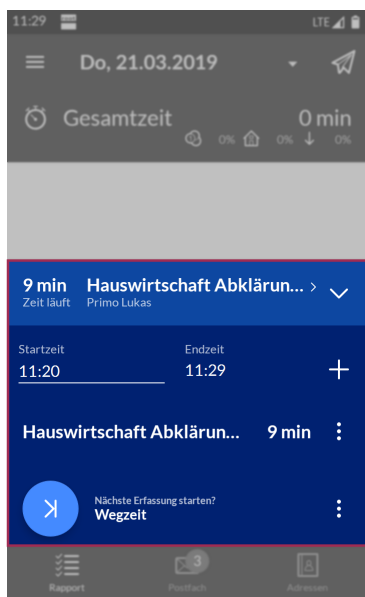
11:29 LTE

Do, 21.03.2019

Gesamtzeit 0 min
0% 0% 0%

9 min Zeit läuft
Hauswirtschaft Abklärun... >
Primo Lukas

Startzeit
11:20

Endzeit
11:29

Hauswirtschaft Abklärun... 9 min

Nächste Erfassung starten?
Wegzeit

Rapport
3
Postfach
Adressen